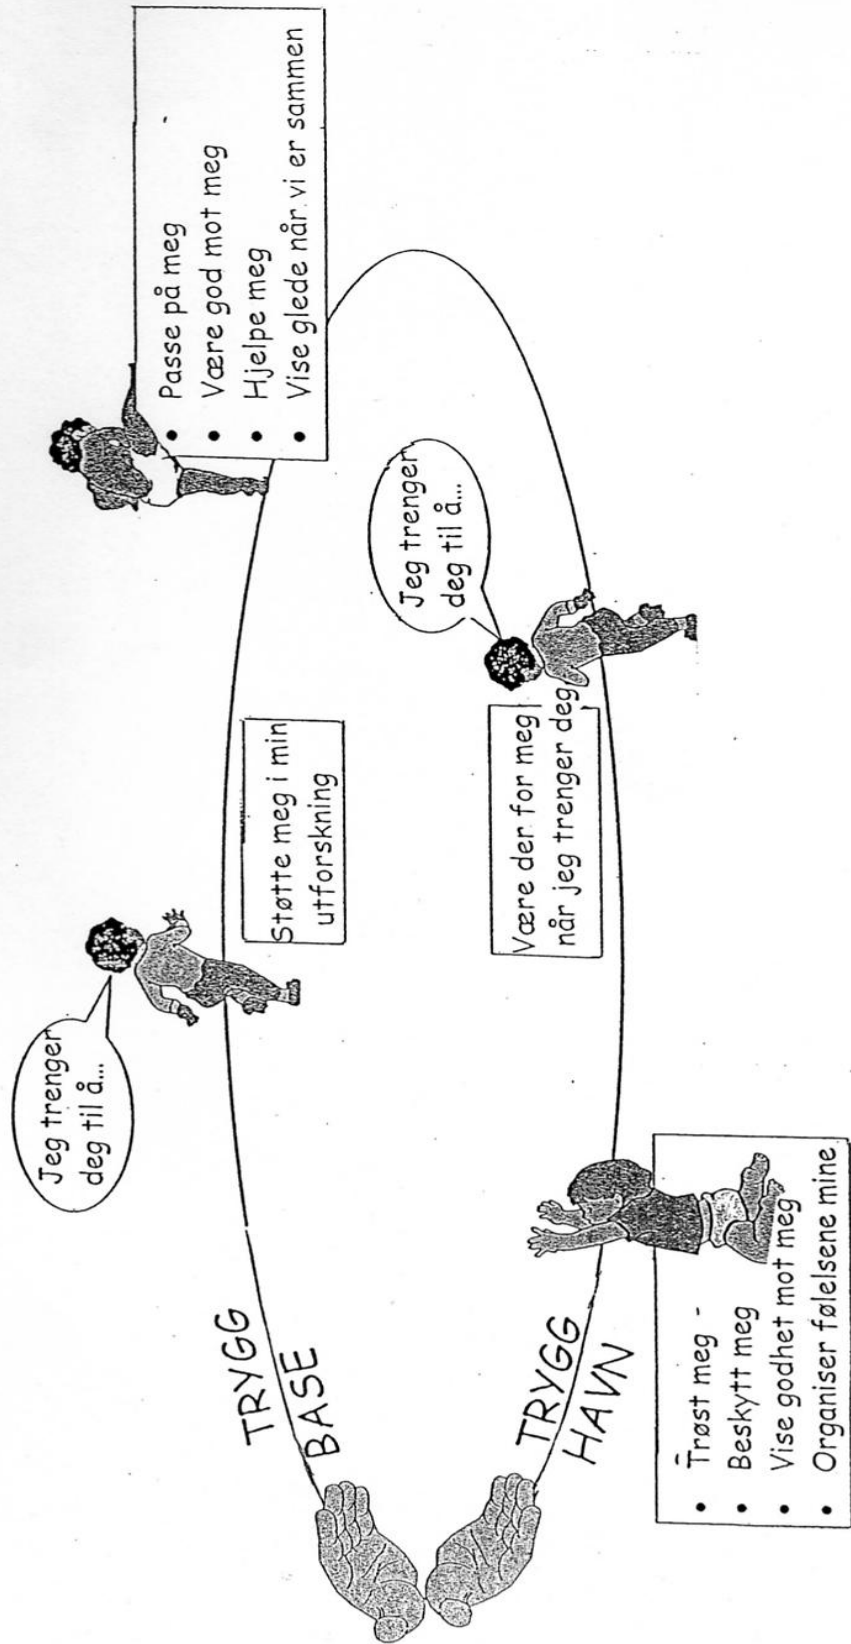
TRYGG BASE

Jeg trenger deg til å...

Støtte meg i min utforskning

- Passe på meg
- Være god mot meg
- Hjelpe meg
- Vise glede når vi er sammen

Jeg trenger deg til å...

Være der for meg når jeg trenger deg

TRYGG HAVN

- Trøst meg -
- Beskytt meg
- Vise godhet mot meg
- Organiser følelsene mine